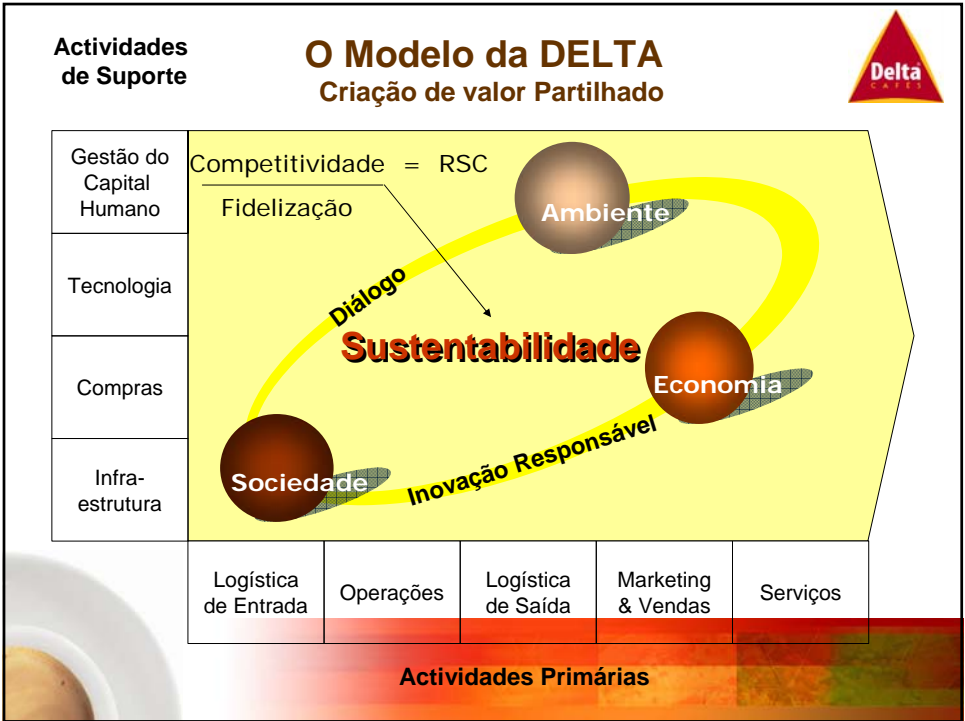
Actividades de Suporte

O Modelo da DELTA
Criação de valor Partilhado

Delta CAFÉS

Gestão do Capital Humano

Tecnologia

Compras

Infra-estrutura

$\frac{\text{Competitividade}}{\text{Fidelização}}$ = RSC

Ambiente

Diálogo

Sustentabilidade

Economia

Inovação Responsável

Sociedade

| Logística de Entrada | Operações | Logística de Saída | Marketing & Vendas | Serviços |
|---|---|---|---|---|

Actividades Primárias